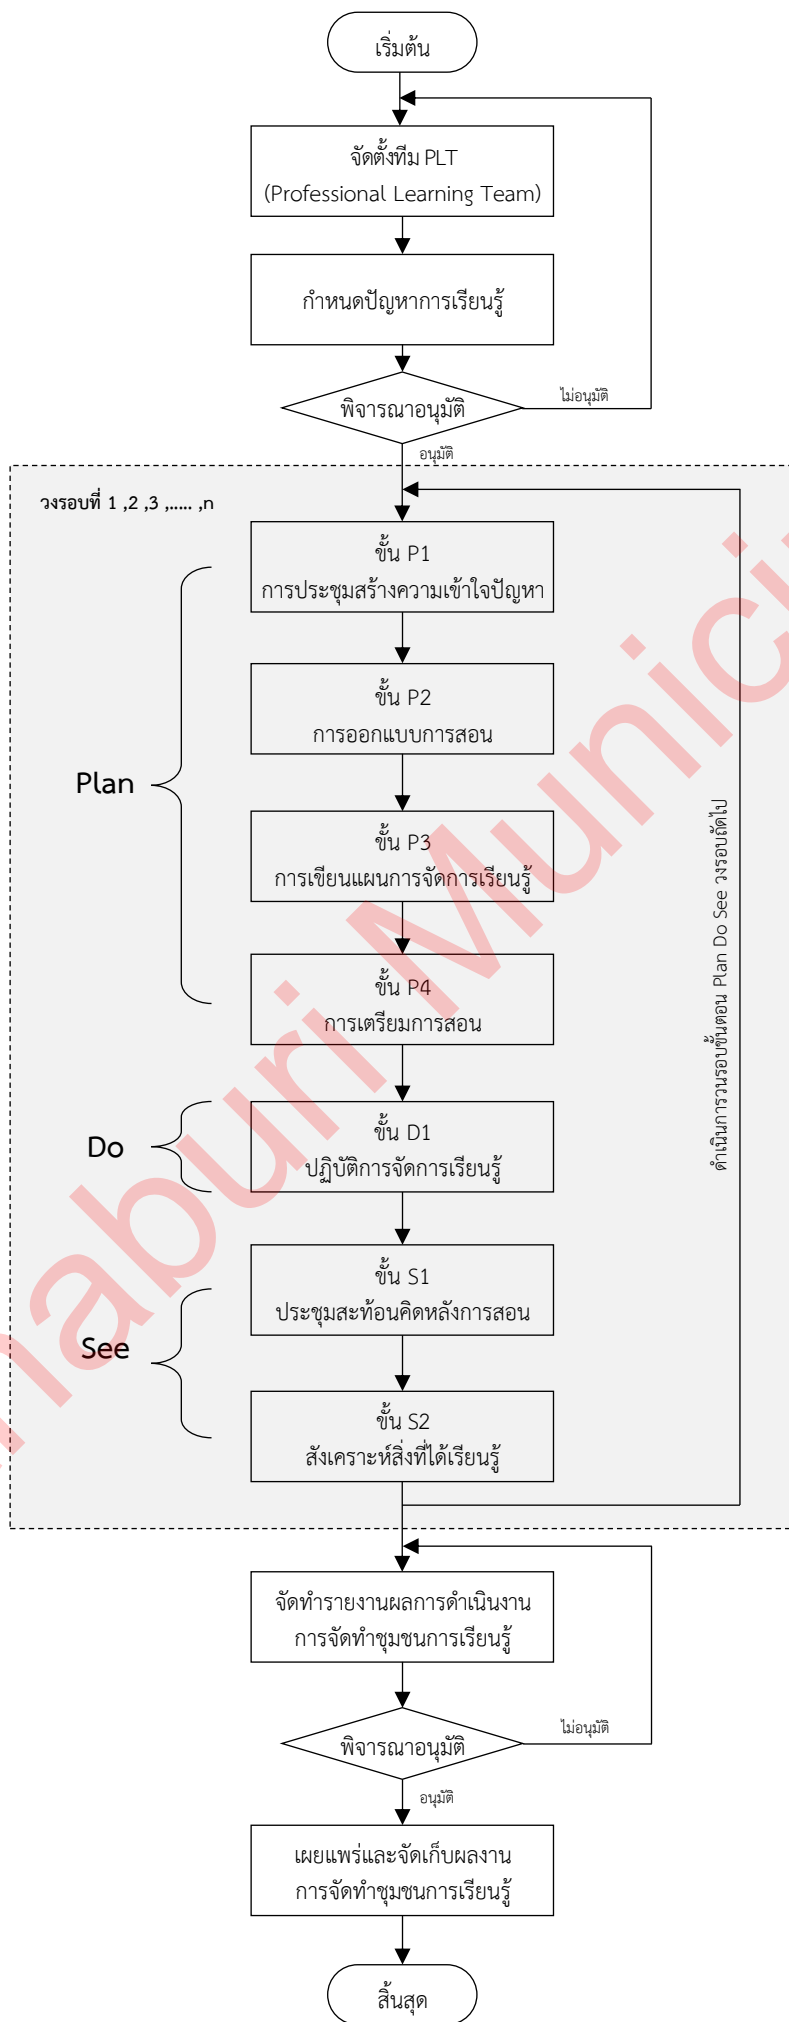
เริ่มต้น

จัดตั้งทีม PLT
(Professional Learning Team)

กำหนดปัญหาการเรียนรู้

พิจารณาอนุมัติ

ไม่อนุมัติ

อนุมัติ

วงรอบที่ 1 ,2 ,3 ,..... ,n

ขั้น P1
การประชุมสร้างความเข้าใจปัญหา

ขั้น P2
การออกแบบการสอน

ขั้น P3
การเขียนแผนการจัดการเรียนรู้

ขั้น P4
การเตรียมการสอน

Plan

ขั้น D1
ปฏิบัติการจัดการเรียนรู้

Do

ขั้น S1
ประชุมสะท้อนคิดหลังการสอน

ขั้น S2
สังเคราะห์สิ่งที่ได้เรียนรู้

See

ดำเนินการวนรอบขั้นตอน Plan Do See วงรอบถัดไป

จัดทำรายงานผลการดำเนินงาน
การจัดทำชุมชนการเรียนรู้

พิจารณาอนุมัติ

ไม่อนุมัติ

อนุมัติ

เผยแพร่และจัดเก็บผลงาน
การจัดทำชุมชนการเรียนรู้

สิ้นสุด

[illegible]aburi Munici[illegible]